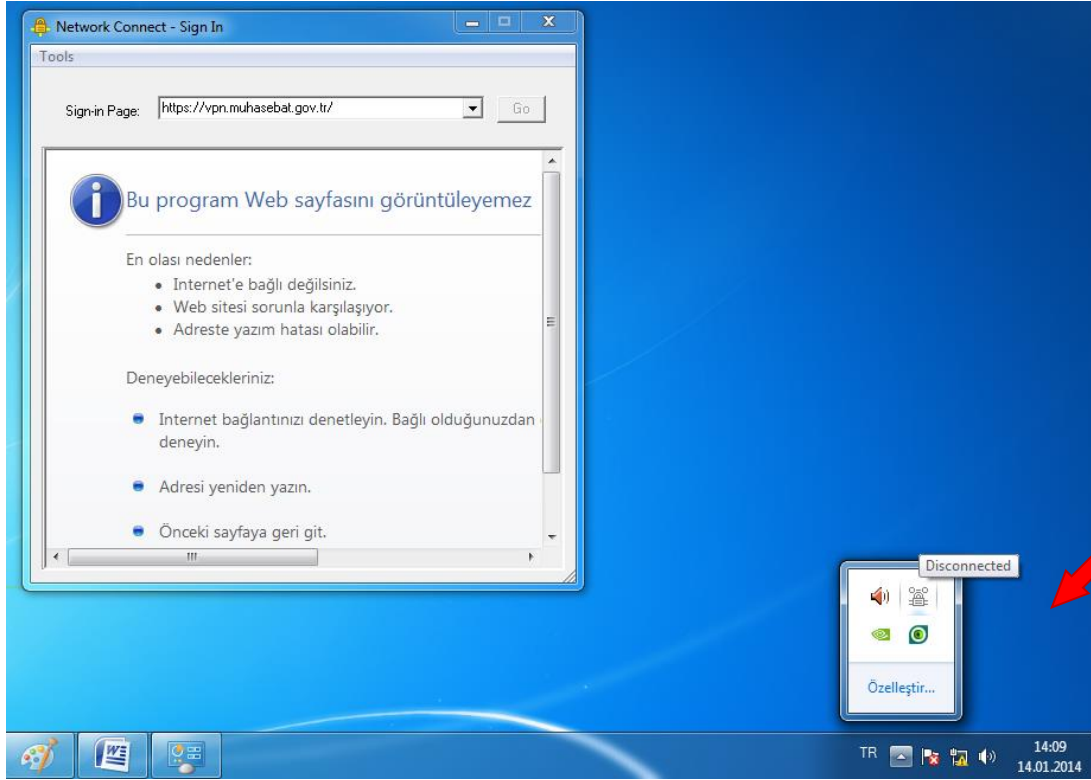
Network Connect - Sign In

Tools

Sign-in Page: https://vpn.muhasebat.gov.tr/ Go

Bu program Web sayfasını görüntüleyemez

En olası nedenler:
• Internet'e bağlı değilsiniz.
• Web sitesi sorunla karşılaşıyor.
• Adreste yazım hatası olabilir.

Deneyebilecekleriniz:

Internet bağlantınızı denetleyin. Bağlı olduğunuzdan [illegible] deneyin.

Adresi yeniden yazın.

Önceki sayfaya geri git.

Disconnected

Özelleştir...

TR

14:09
14.01.2014